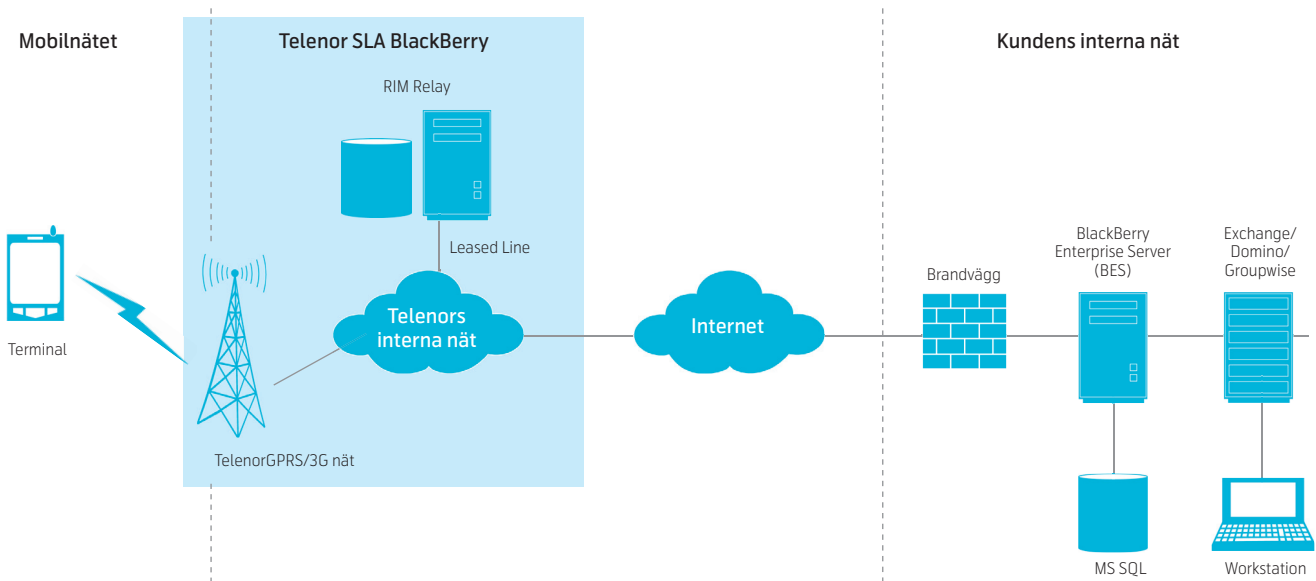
Mobilnätet

Telenor SLA BlackBerry

Kundens interna nät

RIM Relay

Leased Line

Terminal

Telenors interna nät

Internet

Brandvägg

BlackBerry Enterprise Server (BES)

Exchange/ Domino/ Groupwise

TelenorGPRS/3G nät

MS SQL

Workstation